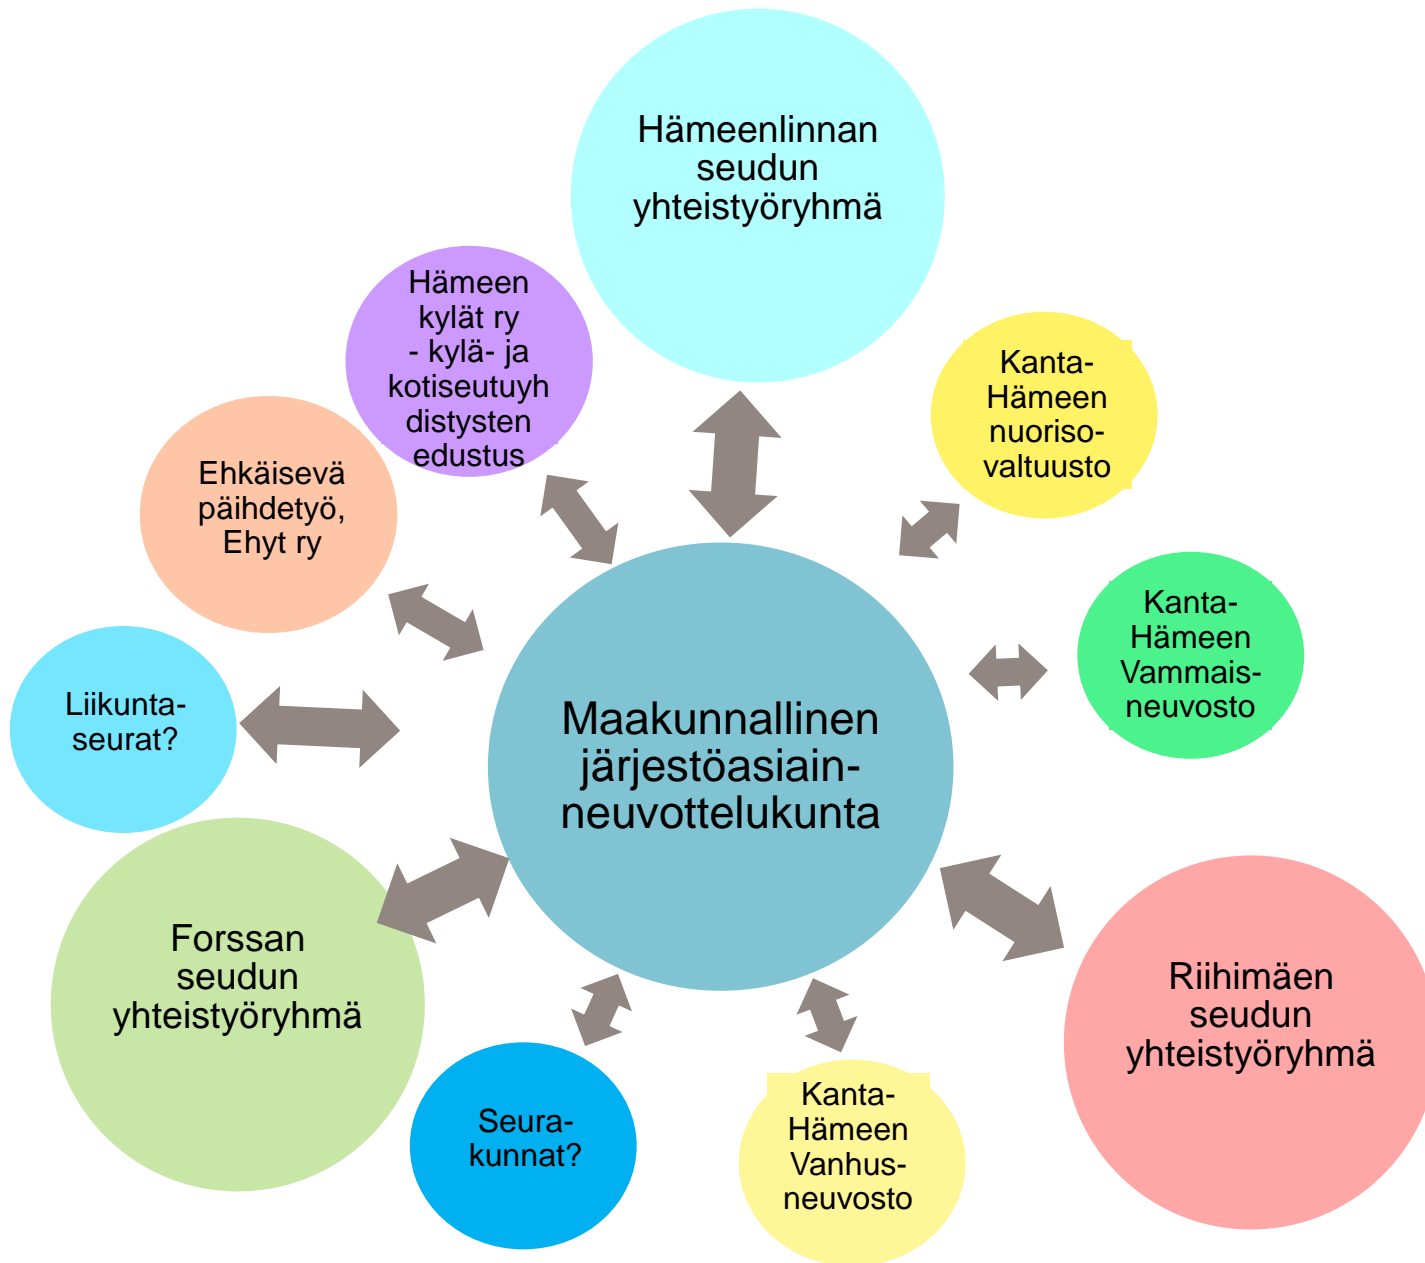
Hämeenlinnan seudun yhteistyöryhmä

Hämeen kylät ry - kylä- ja kotiseutuyhdistysten edustus

Kanta-Hämeen nuoriso-valtuusto

Ehkäisevä päihdetyö, Ehyt ry

Kanta-Hämeen Vammais-neuvosto

Liikunta-seurat?

Maakunnallinen järjestöasiain-neuvottelukunta

Forssan seudun yhteistyöryhmä

Riihimäen seudun yhteistyöryhmä

Seura-kunnat?

Kanta-Hämeen Vanhus-neuvosto